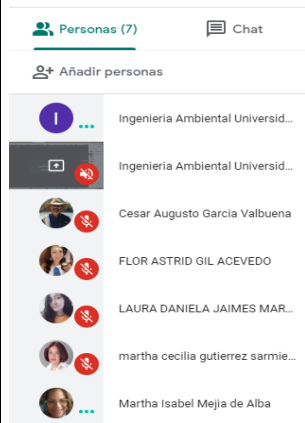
Personas (7)

Chat

Añadir personas

I

Ingenieria Ambiental Universid...

Ingenieria Ambiental Universid...

Cesar Augusto Garcia Valbuena

FLOR ASTRID GIL ACEVEDO

LAURA DANIELA JAIMES MAR...

martha cecilia gutierrez sarmie...

Martha Isabel Mejia de Alba